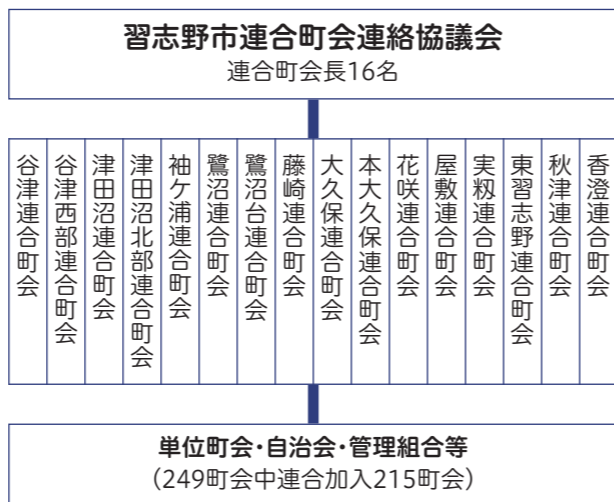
習志野市連合町会連絡協議会
連合町会長16名

谷津連合町会

谷津西部連合町会

津田沼連合町会

津田沼北部連合町会

袖ケ浦連合町会

鷺沼連合町会

鷺沼台連合町会

藤崎連合町会

大久保連合町会

本大久保連合町会

花咲連合町会

屋敷連合町会

実籾連合町会

東習志野連合町会

秋津連合町会

香澄連合町会

単位町会・自治会・管理組合等
(249町会中連合加入215町会)